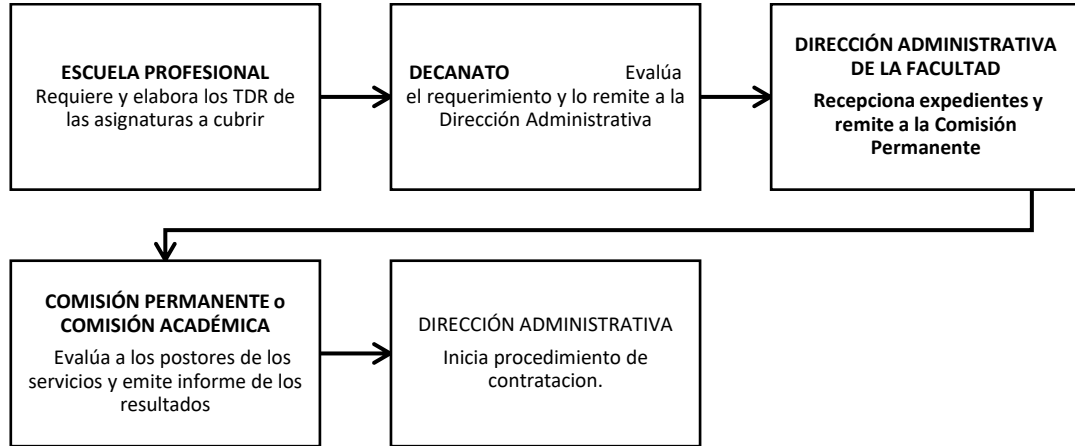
ESCUELA PROFESIONAL
Requiere y elabora los TDR de las asignaturas a cubrir

DECANATO Evalúa el requerimiento y lo remite a la Dirección Administrativa

DIRECCIÓN ADMINISTRATIVA DE LA FACULTAD
Recepciona expedientes y remite a la Comisión Permanente

COMISIÓN PERMANENTE o COMISIÓN ACADÉMICA
Evalúa a los postores de los servicios y emite informe de los resultados

DIRECCIÓN ADMINISTRATIVA
Inicia procedimiento de contratacion.